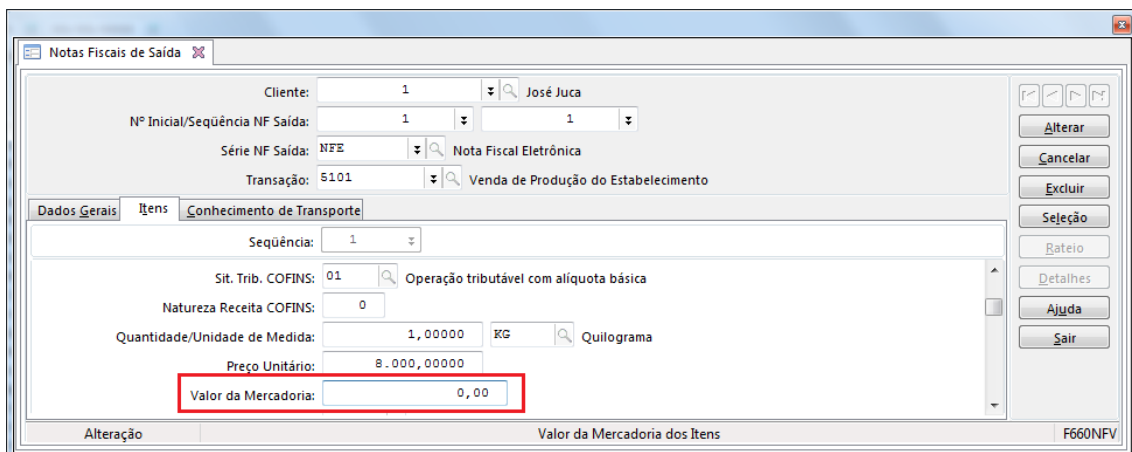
Notas Fiscais de Saída

Cliente: 1 José Juca

Nº Inicial/Seqüência NF Saída: 1 1

Série NF Saída: NFE Nota Fiscal Eletrônica

Transação: 5101 Venda de Produção do Estabelecimento

Alterar
Cancelar
Excluir
Seleção
Rateio
Detalhes
Ajuda
Sair

Dados Gerais | Itens | Conhecimento de Transporte

Seqüência: 1

Sit. Trib. COFINS: 01 Operação tributável com alíquota básica

Natureza Receita COFINS: 0

Quantidade/Unidade de Medida: 1,00000 KG Quilograma

Preço Unitário: 8.000,00000

Valor da Mercadoria: 0,00

Alteração | Valor da Mercadoria dos Itens | F660NFV